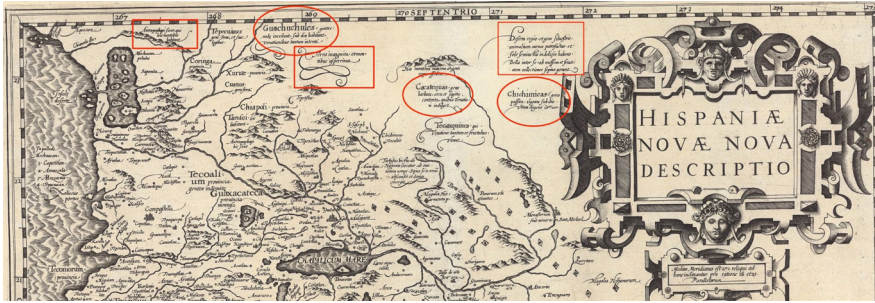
267 268 269 270 SEPTENTRIO 271 272 273

HISPANIAE NOVÆ NOVA DESCRIPTIO

Guachichules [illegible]

Tepeguanes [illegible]

Coringa

Xurute

Chiapa

Cacatequas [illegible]

Tecaxquines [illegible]

Chichimecas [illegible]

Tecoali

Guaxacatecas

Oceani Mare

Tecoantepec

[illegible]